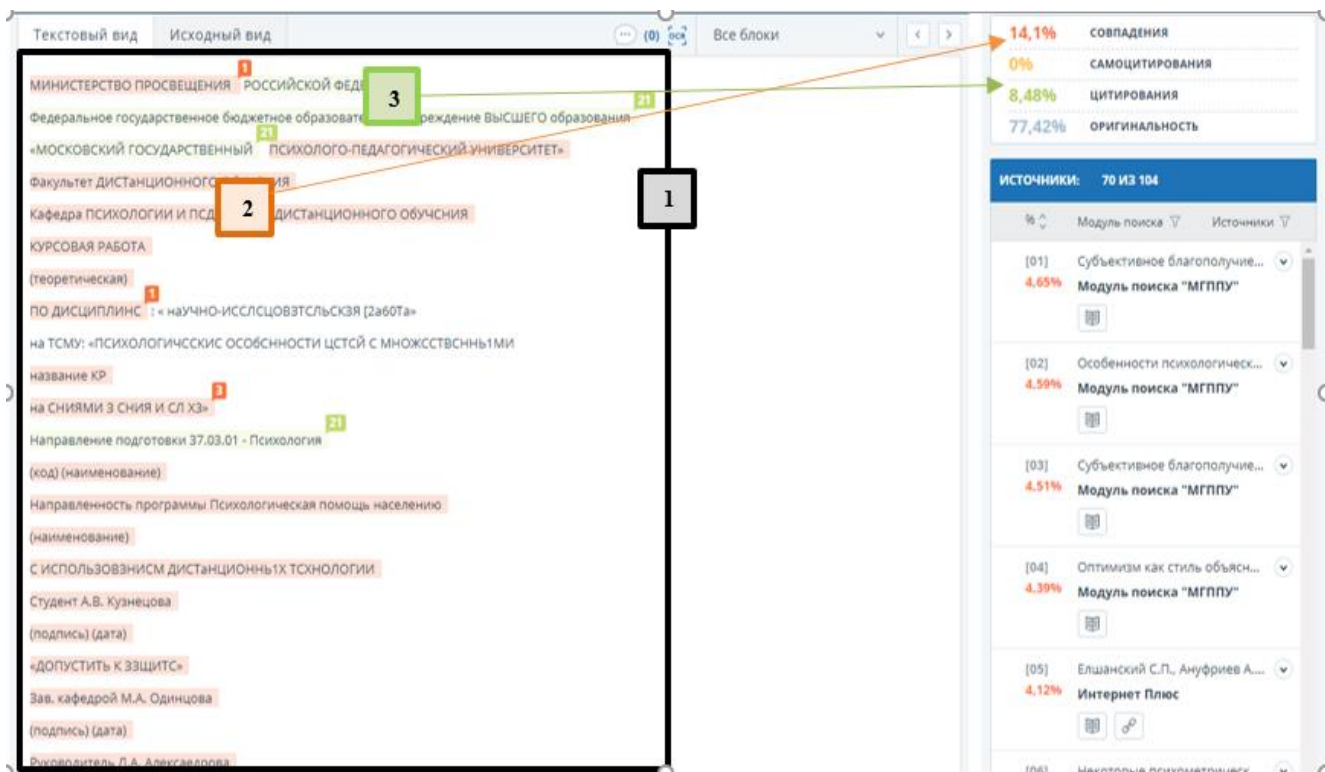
Текстовый вид | Исходный вид | (0) | Все блоки

14,1% СОВПАДЕНИЯ
0% САМОЦИТИРОВАНИЯ
8,48% ЦИТИРОВАНИЯ
77,42% ОРИГИНАЛЬНОСТЬ

1
МИНИСТЕРСТВО ПРОСВЕЩЕНИЯ РОССИЙСКОЙ ФЕД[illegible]
3
21
Федеральное государственное бюджетное образовате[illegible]реждение ВЫСШЕГО образования
21
«МОСКОВСКИЙ ГОСУДАРСТВЕННЫЙ ПСИХОЛОГО-ПЕДАГОГИЧЕСКИЙ УНИВЕРСИТЕТ»
Факультет ДИСТАНЦИОННОГ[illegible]ИЯ
2
Кафедра ПСИХОЛОГИИ И ПСИ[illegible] ДИСТАНЦИОННОГО ОБУЧСНИЯ
1
КУРСОВАЯ РАБОТА
(теоретическая)
1
ПО ДИСЦИПЛИНС : « наУЧНО-ИССЛСЦОВЗТСЛЬСКЗЯ [2а60Та»
на ТСМУ: «ПСИХОЛОГИЧССКИС ОСОбСННОСТИ ЦСТСЙ С МНОЖССТВСННЬ1МИ
название КР
3
на СНИЯМИ З СНИЯ И СЛ ХЗ»
21
Направление подготовки 37.03.01 - Психология
(код) (наименование)
Направленность программы Психологическая помощь населению
(наименование)
С ИСПОЛЬЗОВЗНИСМ ДИСТаНЦИОННЬ1Х ТСХНОЛОГИИ
Студент А.В. Кузнецова
(подпись) (дата)
«ДОПУСТИТЬ К ЗЗЩИТС»
Зав. кафедрой М.А. Одинцова
(подпись) (дата)
Руководитель Л.А. Алексеелова

ИСТОЧНИКИ: 70 ИЗ 104
% Модуль поиска Источники

[01] 4,65% Субъективное благополучие... Модуль поиска "МГППУ"
[02] 4,59% Особенности психологическ... Модуль поиска "МГППУ"
[03] 4,51% Субъективное благополучие... Модуль поиска "МГППУ"
[04] 4,39% Оптимизм как стиль объясн... Модуль поиска "МГППУ"
[05] 4,12% Елшанский С.П., Ануфриев А... Интернет Плюс
[06] Некоторые психометрическ...